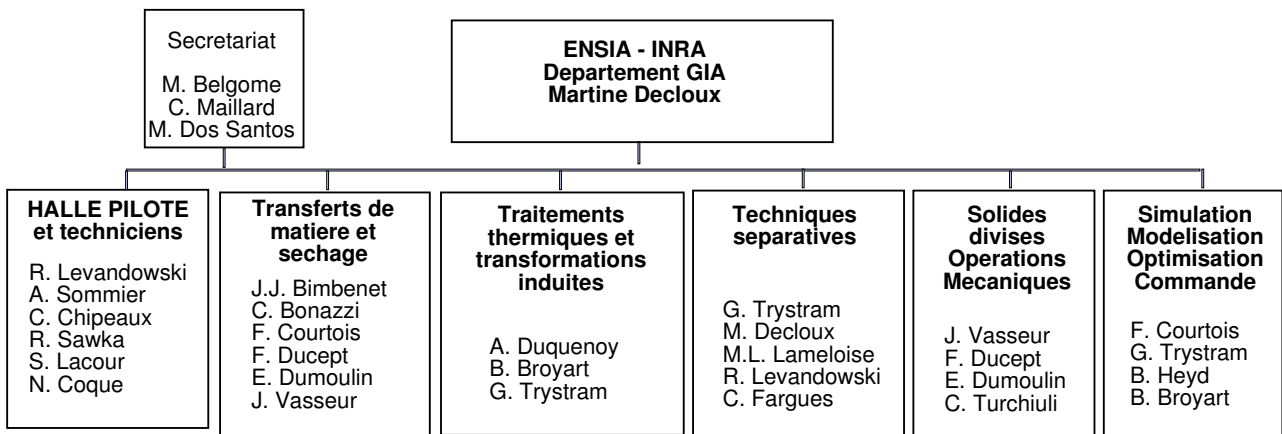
Secretariat

M. Belgome
C. Maillard
M. Dos Santos

ENSIA - INRA
Departement GIA
Martine Decloux

HALLE PILOTE et techniciens

R. Levandowski
A. Sommier
C. Chipeaux
R. Sawka
S. Lacour
N. Coque

Transferts de matiere et sechage

J.J. Bimbenet
C. Bonazzi
F. Courtois
F. Ducept
E. Dumoulin
J. Vasseur

Traitements thermiques et transformations induites

A. Duquenoy
B. Broyart
G. Trystram

Techniques separatives

G. Trystram
M. Decloux
M.L. Lameloise
R. Levandowski
C. Fargues

Solides divises Operations Mecaniques

J. Vasseur
F. Ducept
E. Dumoulin
C. Turchiuli

Simulation Modelisation Optimisation Commande

F. Courtois
G. Trystram
B. Heyd
B. Broyart